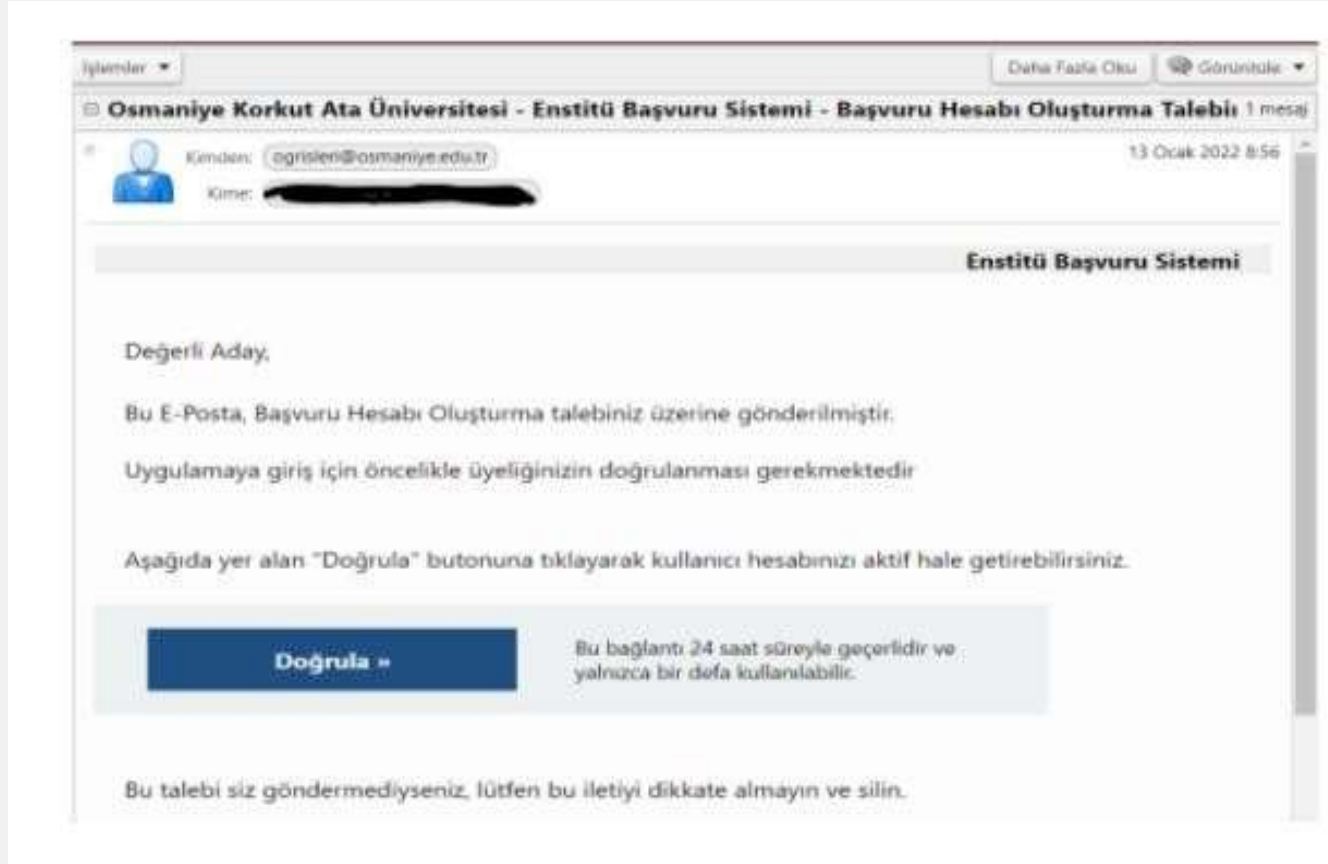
İşlemler ▾

Daha Fazla Oku | Görüntüle ▾

Osmaniye Korkut Ata Üniversitesi - Enstitü Başvuru Sistemi - Başvuru Hesabı Oluşturma Talebi 1 mesaj

Kimden: ogrisleri@osmaniye.edu.tr

Kime: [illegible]

13 Ocak 2022 8:56

Enstitü Başvuru Sistemi

Değerli Aday,

Bu E-Posta, Başvuru Hesabı Oluşturma talebiniz üzerine gönderilmiştir.

Uygulamaya giriş için öncelikle üyeliğinizin doğrulanması gerekmektedir

Aşağıda yer alan "Doğrula" butonuna tıklayarak kullanıcı hesabınızı aktif hale getirebilirsiniz.

Doğrula »

Bu bağlantı 24 saat süreyle geçerlidir ve yalnızca bir defa kullanılabilir.

Bu talebi siz göndermediyseniz, lütfen bu iletiyi dikkate almayın ve silin.